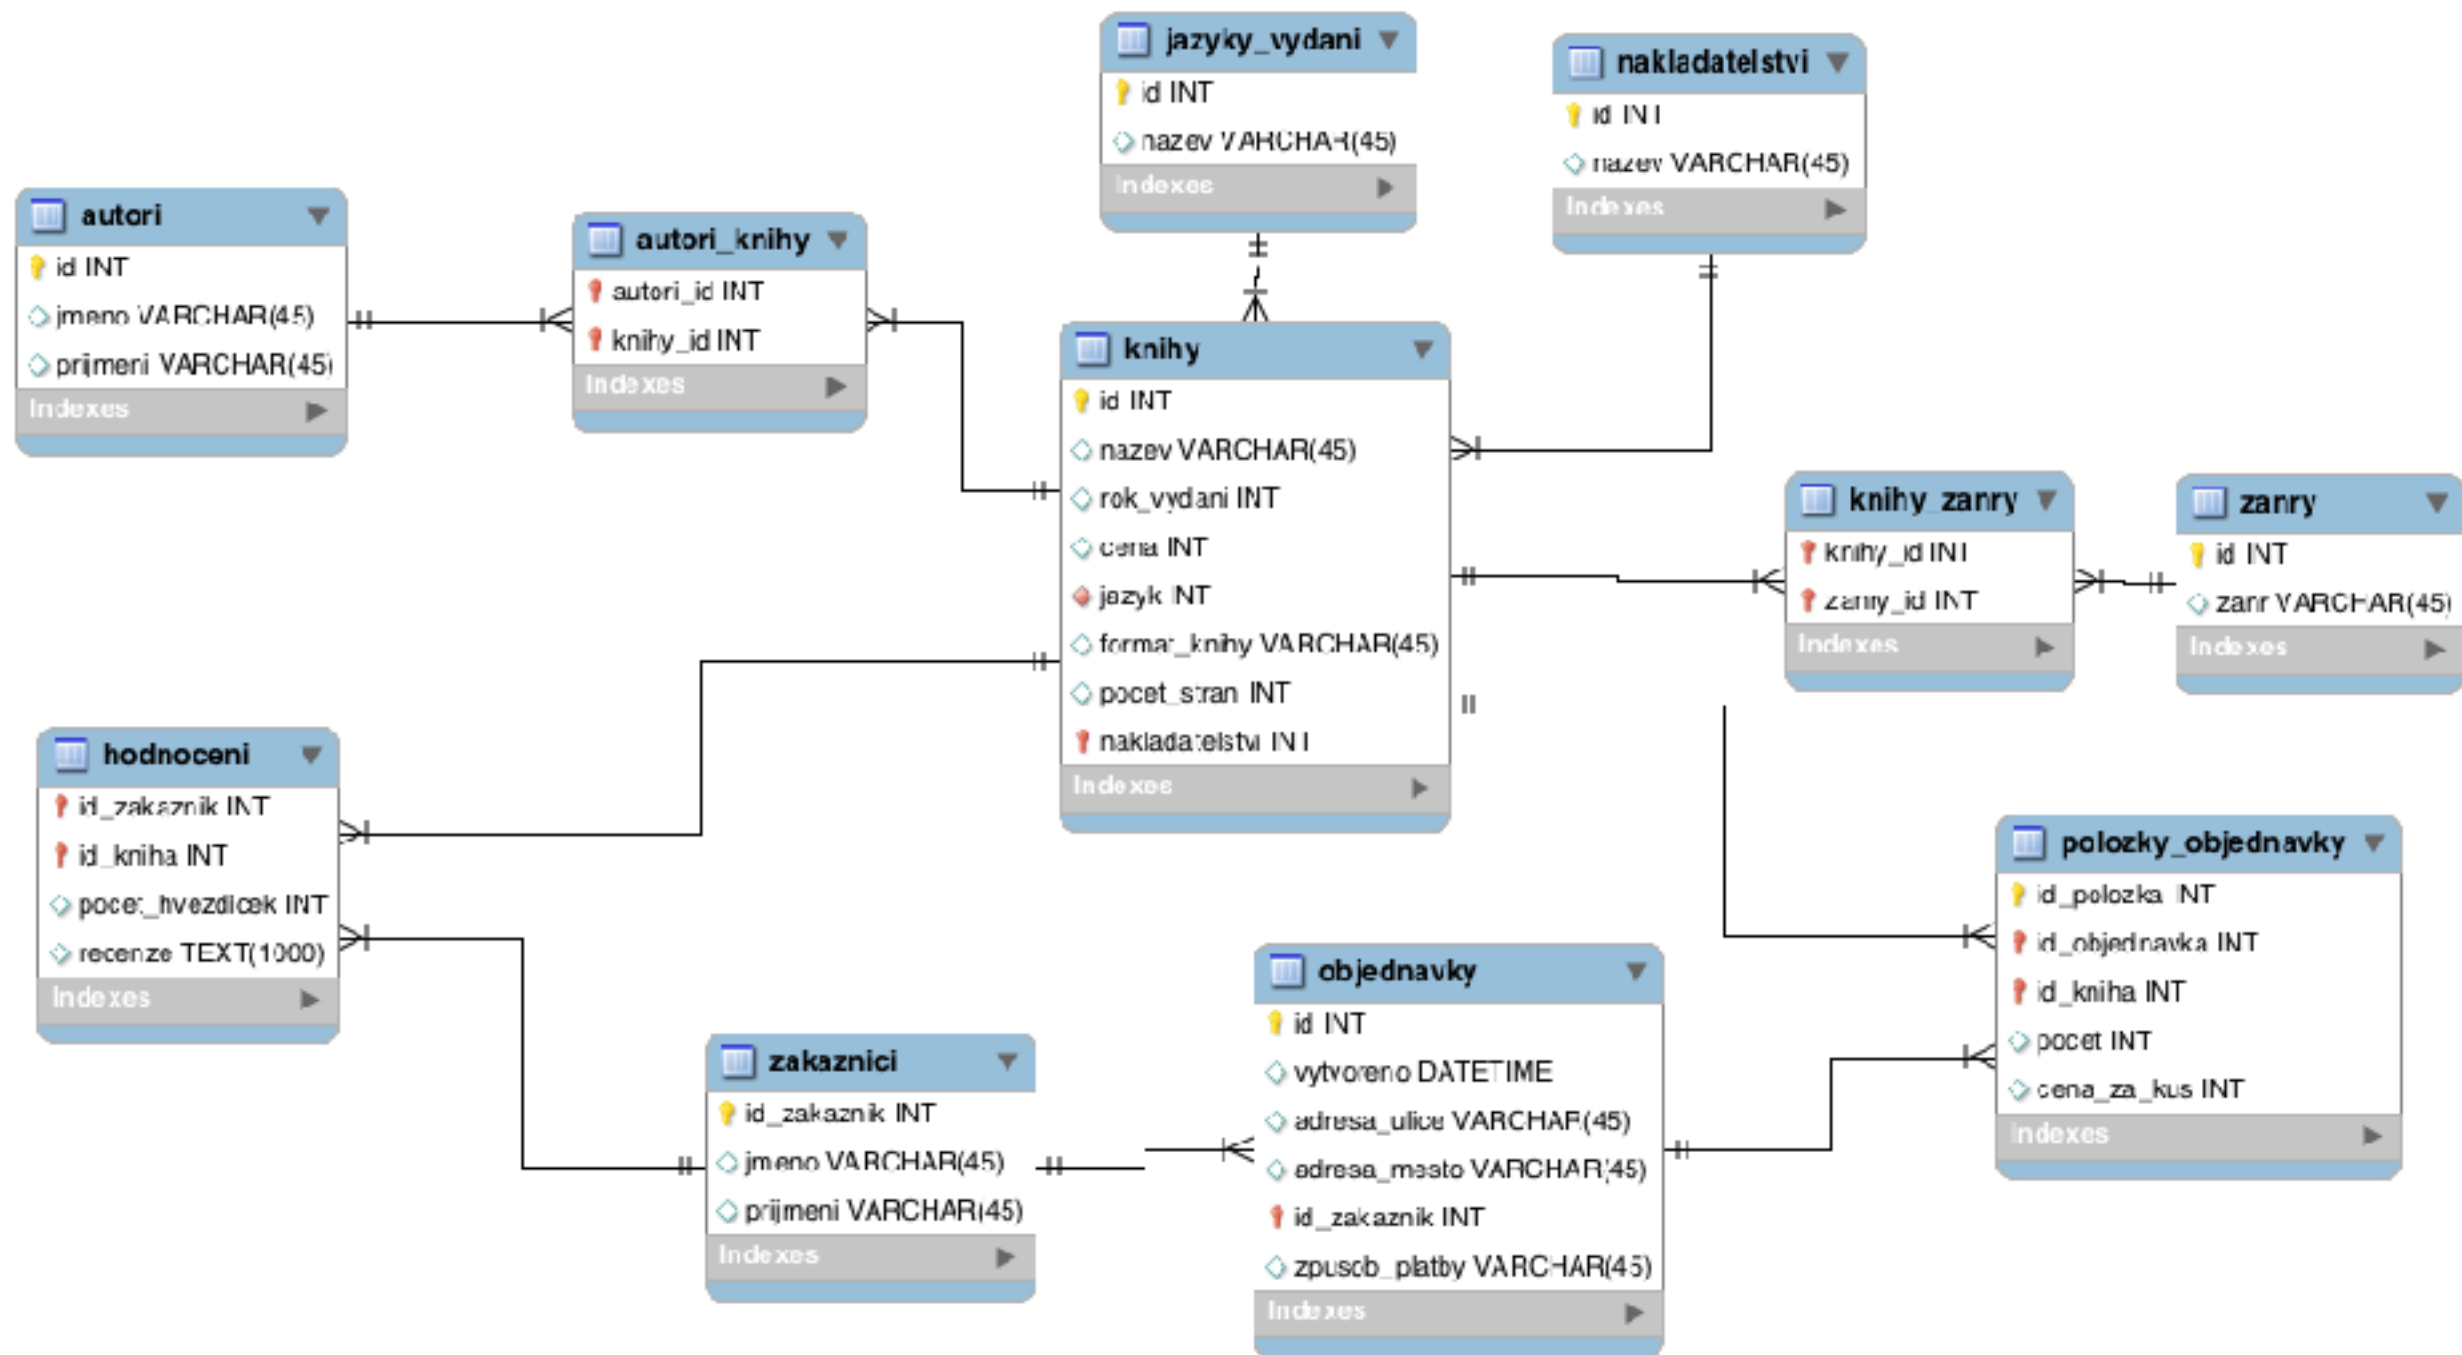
jazyky_vydani
id INT
nazev VARCHAR(45)
Indexes

nakladatelstvi
id INT
nazev VARCHAR(45)
Indexes

autori
id INT
jmeno VARCHAR(45)
prijmeni VARCHAR(45)
Indexes

autori_knihy
autori_id INT
knihy_id INT
Indexes

knihy
id INT
nazev VARCHAR(45)
rok_vydani INT
cena INT
jazyk INT
format_knihy VARCHAR(45)
pocet_stran INT
nakladatelstvi INT
Indexes

knihy_zanry
knihy_id INT
zanry_id INT
Indexes

zanry
id INT
zanr VARCHAR(45)
Indexes

hodnoceni
id_zakaznik INT
id_kniha INT
pocet_hvezdicek INT
recenze TEXT(1000)
Indexes

polozky_objednavky
id_polozka INT
id_objednavka INT
id_kniha INT
pocet INT
cena_za_kus INT
Indexes

objednavky
id INT
vytvoreno DATETIME
adresa_ulice VARCHAR(45)
adresa_mesto VARCHAR(45)
id_zakaznik INT
zpusob_platby VARCHAR(45)
Indexes

zakaznici
id_zakaznik INT
jmeno VARCHAR(45)
prijmeni VARCHAR(45)
Indexes